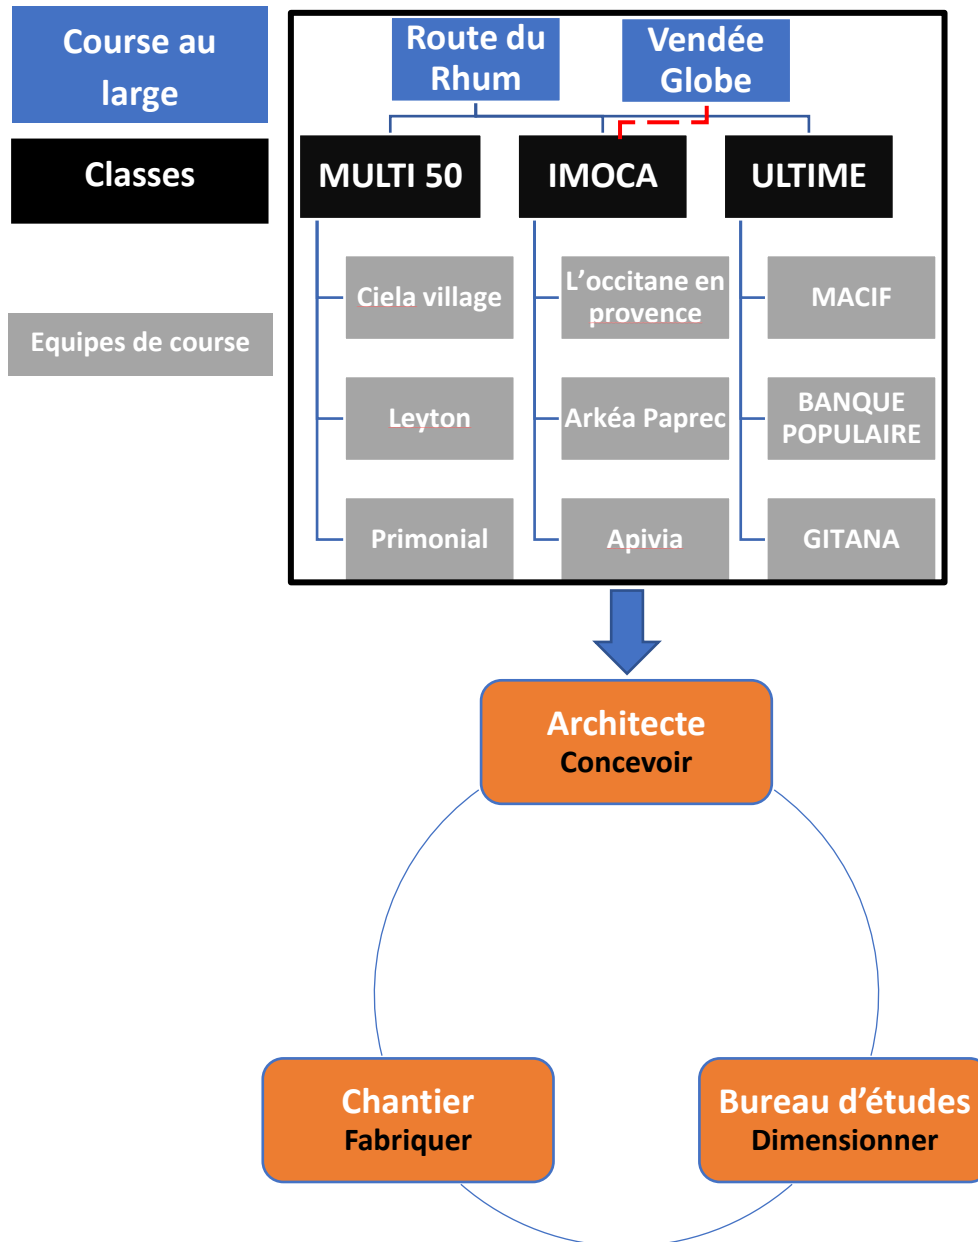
Course au large

Classes

Equipes de course

Route du Rhum

Vendée Globe

MULTI 50

IMOCA

ULTIME

Ciela village

Leyton

Primonial

L’occitane en provence

Arkéa Paprec

Apivia

MACIF

BANQUE POPULAIRE

GITANA

Architecte
Concevoir

Chantier
Fabriquer

Bureau d’études
Dimensionner